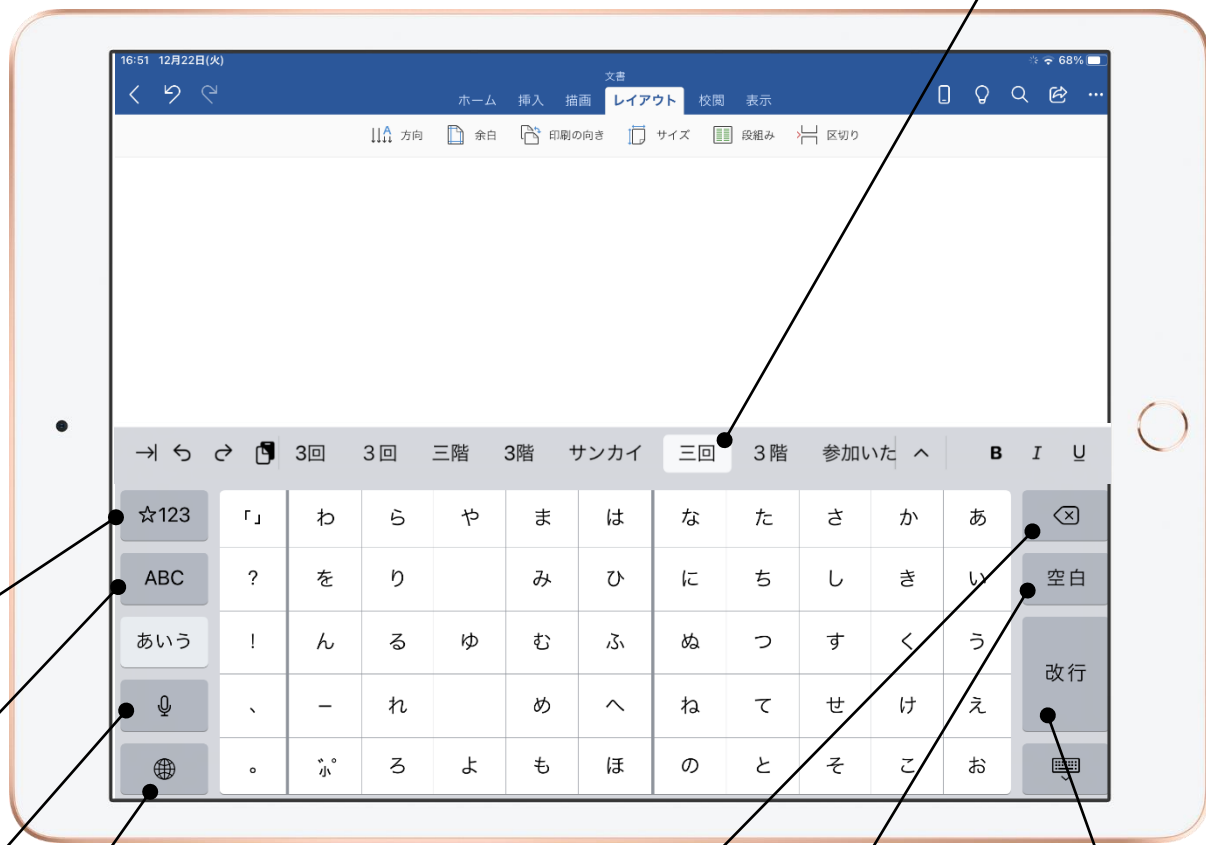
16:51 12月22日(火)
68%
文書
ホーム 挿入 描画 レイアウト 校閲 表示
方向 余白 印刷の向き サイズ 段組み 区切り

3回 3回 三階 3階 サンカイ 三回 3階 参加いた

B I U

☆123
ABC
あいう

「」 わ ら や ま は な た さ か あ
? を り み ひ に ち し き い
! ん る ゆ む ふ ぬ つ す く う
、 ー れ め へ ね て せ け え
。 ゛゜ ろ よ も ほ の と そ こ お

空白
改行